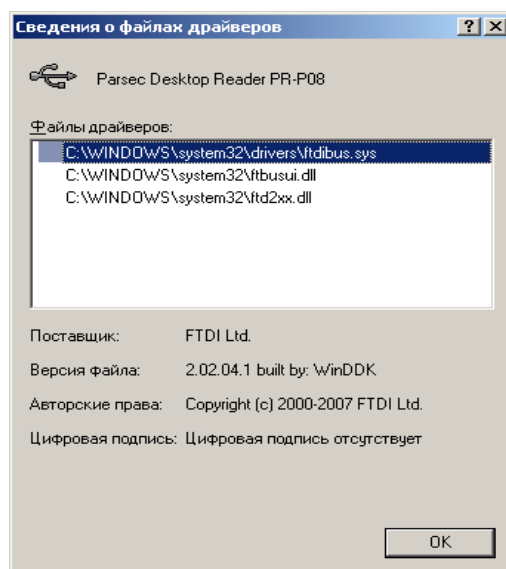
Сведения о файлах драйверов
?
X
Parsec Desktop Reader PR-P08
Файлы драйверов:
C:\WINDOWS\system32\drivers\ftdibus.sys
C:\WINDOWS\system32\ftbusui.dll
C:\WINDOWS\system32\ftd2xx.dll

| | |
|---|---|
| Поставщик: | FTDI Ltd. |
| Версия файла: | 2.02.04.1 built by: WinDDK |
| Авторские права: | Copyright (c) 2000-2007 FTDI Ltd. |
| Цифровая подпись: | Цифровая подпись отсутствует |

OK